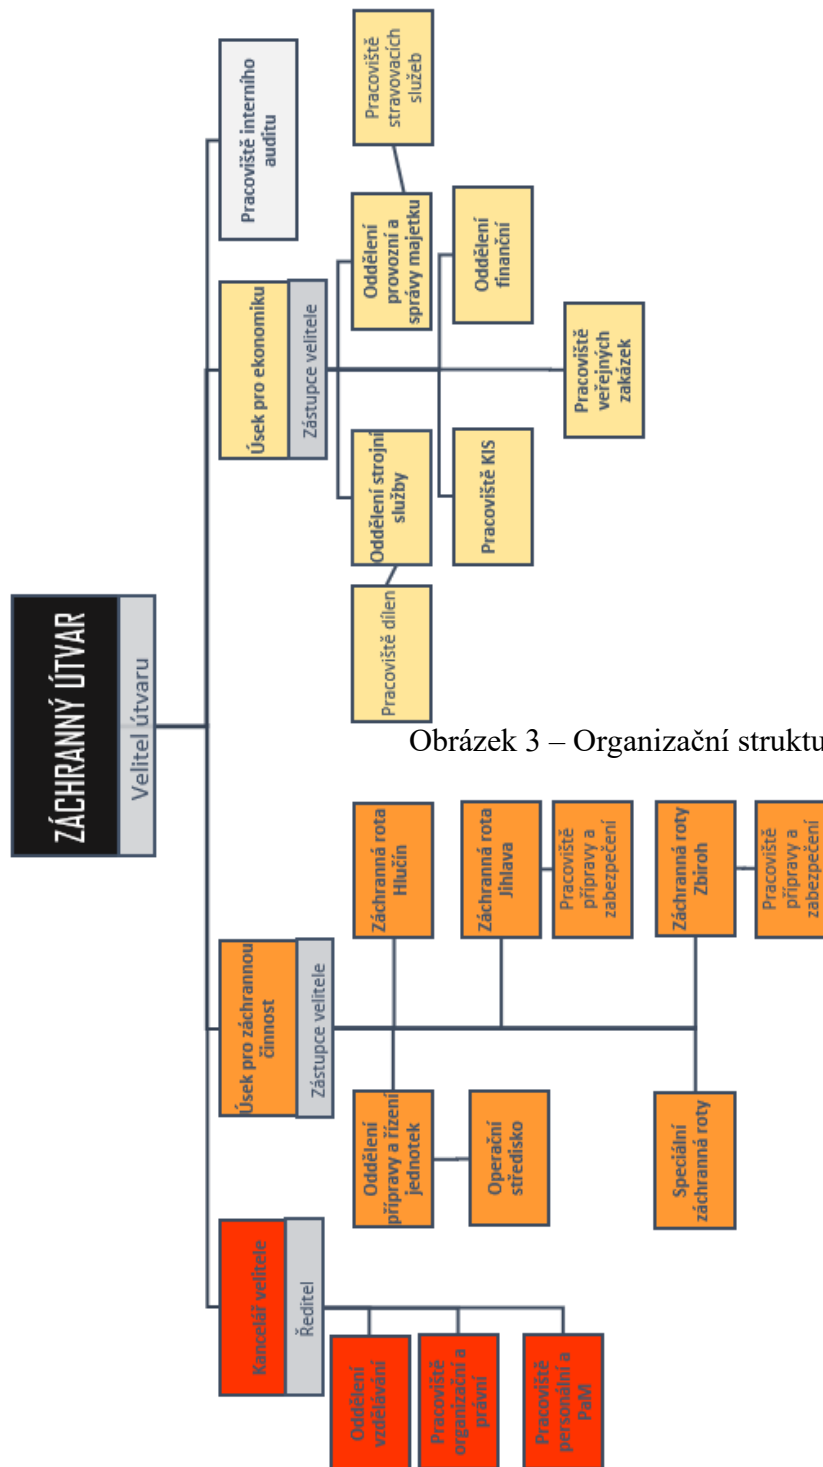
ZÁCHRANNÝ ÚTVAR
Velitel útvaru

Pracoviště interního auditu

Úsek pro ekonomiku
Zástupce velitele

Pracoviště stravovacích služeb

Oddělení provozní a správy majetku

Oddělení finanční

Pracoviště veřejných zakázek

Oddělení strojní služby

Pracoviště KIS

Pracoviště dílen

Obrázek 3 – Organizační struktu

Úsek pro záchrannou činnost
Zástupce velitele

Záchranná rota Hlučín

Záchranná rota Jihlava

Pracoviště přípravy a zabezpečení

Záchranná roty Zbiroh

Pracoviště přípravy a zabezpečení

Oddělení přípravy a řízení jednotek

Operační středisko

Speciální záchranná roty

Kancelář velitele
Ředitel

Oddělení vzdělávání

Pracoviště organizační a právní

Pracoviště personální a PaM